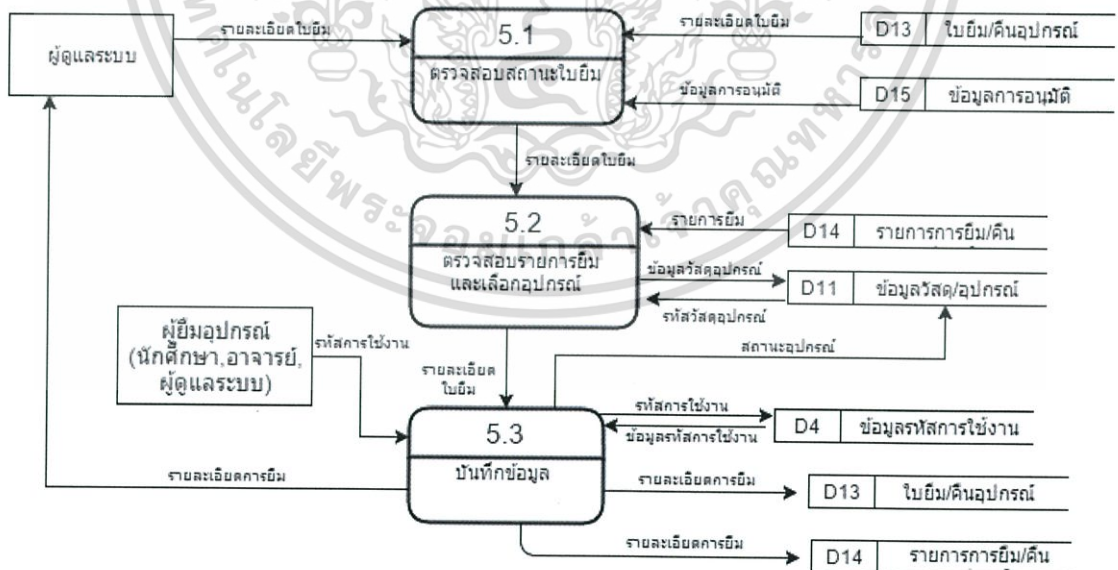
ผู้ดูแลระบบ

รายละเอียดใบยืม

5.1

ตรวจสอบสถานะใบยืม

รายละเอียดใบยืม

D13 ใบยืม/คืนอุปกรณ์

ข้อมูลการอนุมัติ

D15 ข้อมูลการอนุมัติ

รายละเอียดใบยืม

5.2

ตรวจสอบรายการยืม และเลือกอุปกรณ์

รายการยืม

D14 รายการการยืม/คืน

ข้อมูลวัสดุอุปกรณ์

D11 ข้อมูลวัสดุ/อุปกรณ์

รหัสวัสดุอุปกรณ์

ผู้ยืมอุปกรณ์ (นักศึกษา,อาจารย์, ผู้ดูแลระบบ)

รหัสการใช้งาน

สถานะอุปกรณ์

รายละเอียด ใบยืม

รหัสการใช้งาน

D4 ข้อมูลรหัสการใช้งาน

ข้อมูลรหัสการใช้งาน

5.3

บันทึกข้อมูล

รายละเอียดการยืม

รายละเอียดการยืม

D13 ใบยืม/คืนอุปกรณ์

รายละเอียดการยืม

D14 รายการการยืม/คืน